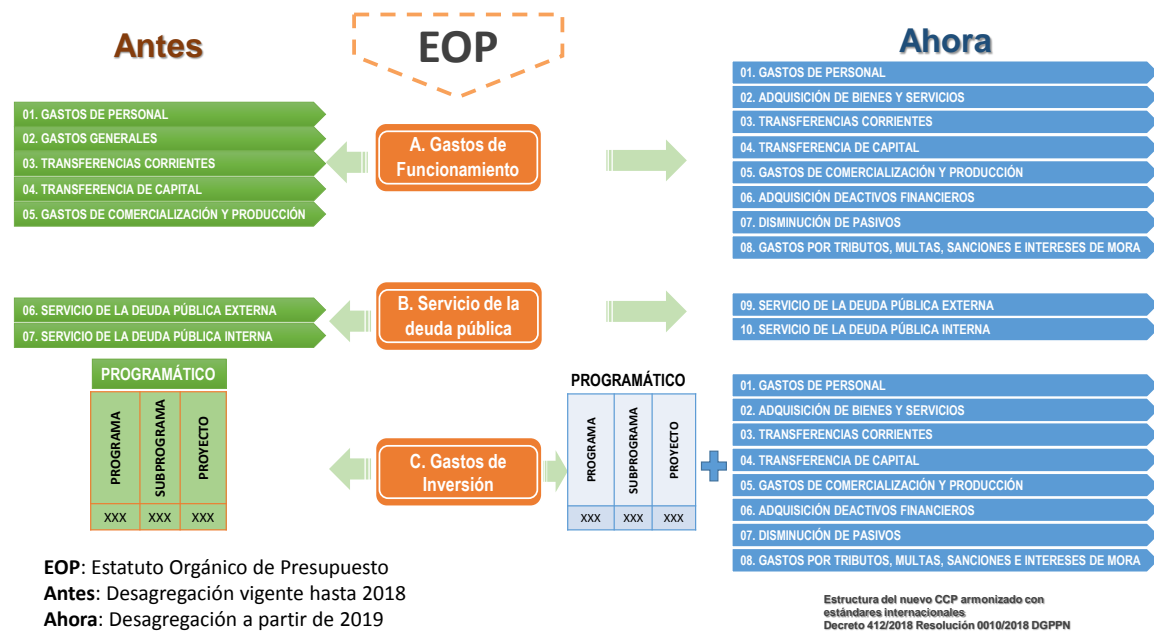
Antes

EOP

Ahora

01. GASTOS DE PERSONAL
02. GASTOS GENERALES
03. TRANSFERENCIAS CORRIENTES
04. TRANSFERENCIA DE CAPITAL
05. GASTOS DE COMERCIALIZACIÓN Y PRODUCCIÓN

A. Gastos de Funcionamiento

01. GASTOS DE PERSONAL
02. ADQUISICIÓN DE BIENES Y SERVICIOS
03. TRANSFERENCIAS CORRIENTES
04. TRANSFERENCIA DE CAPITAL
05. GASTOS DE COMERCIALIZACIÓN Y PRODUCCIÓN
06. ADQUISICIÓN DEACTIVOS FINANCIEROS
07. DISMINUCIÓN DE PASIVOS
08. GASTOS POR TRIBUTOS, MULTAS, SANCIONES E INTERESES DE MORA

06. SERVICIO DE LA DEUDA PÚBLICA EXTERNA
07. SERVICIO DE LA DEUDA PÚBLICA INTERNA

B. Servicio de la deuda pública

09. SERVICIO DE LA DEUDA PÚBLICA EXTERNA
10. SERVICIO DE LA DEUDA PÚBLICA INTERNA

PROGRAMÁTICO

| PROGRAMA | SUBPROGRAMA | PROYECTO |
|---|---|---|
| XXX | XXX | XXX |

C. Gastos de Inversión

PROGRAMÁTICO

| PROGRAMA | SUBPROGRAMA | PROYECTO |
|---|---|---|
| XXX | XXX | XXX |

01. GASTOS DE PERSONAL
02. ADQUISICIÓN DE BIENES Y SERVICIOS
03. TRANSFERENCIAS CORRIENTES
04. TRANSFERENCIA DE CAPITAL
05. GASTOS DE COMERCIALIZACIÓN Y PRODUCCIÓN
06. ADQUISICIÓN DEACTIVOS FINANCIEROS
07. DISMINUCIÓN DE PASIVOS
08. GASTOS POR TRIBUTOS, MULTAS, SANCIONES E INTERESES DE MORA

EOP: Estatuto Orgánico de Presupuesto
Antes: Desagregación vigente hasta 2018
Ahora: Desagregación a partir de 2019

Estructura del nuevo CCP armonizado con estándares internacionales
Decreto 412/2018 Resolución 0010/2018 DGPPN